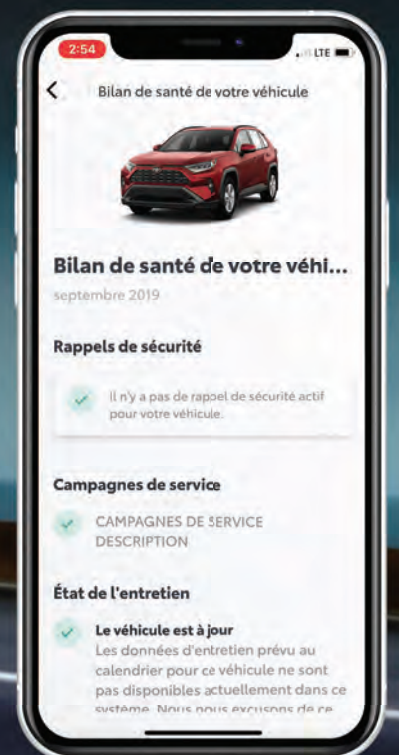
2:54
LTE

Bilan de santé de votre véhicule

Bilan de santé de votre véhi...
septembre 2019

Rappels de sécurité

Il n'y a pas de rappel de sécurité actif pour votre véhicule.

Campagnes de service

CAMPAGNES DE SERVICE DESCRIPTION

État de l'entretien

Le véhicule est à jour
Les données d'entretien prévu au calendrier pour ce véhicule ne sont pas disponibles actuellement dans ce système. Nous nous excusons de ce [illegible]